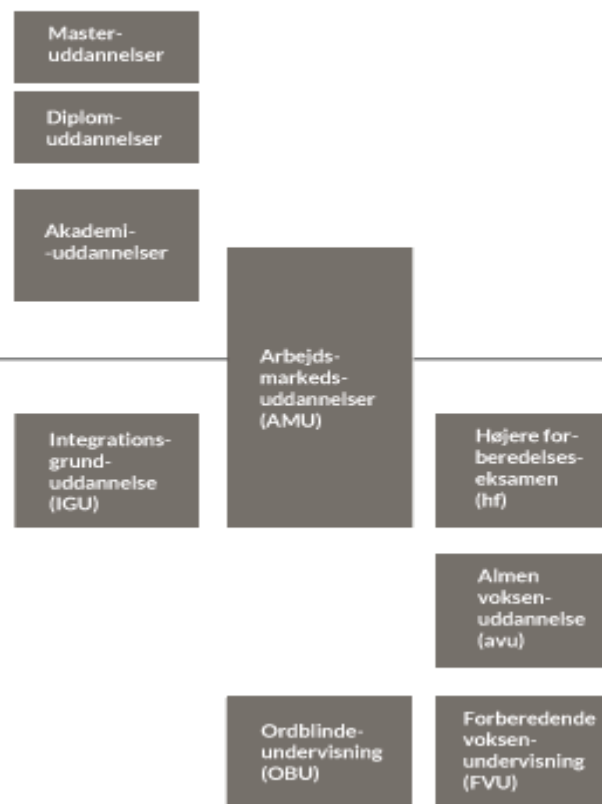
Master-
uddannelser

Diplom-
uddannelser

Akademi-
-uddannelser

Arbejds-
markeds-
uddannelser
(AMU)

Integrations-
grund-
uddannelse
(IGU)

Højere for-
beredelses-
eksamen
(hf)

Almen
voksen-
uddannelse
(avu)

Ordblinde-
undervisning
(OBU)

Forberedende
voksen-
undervisning
(FVU)